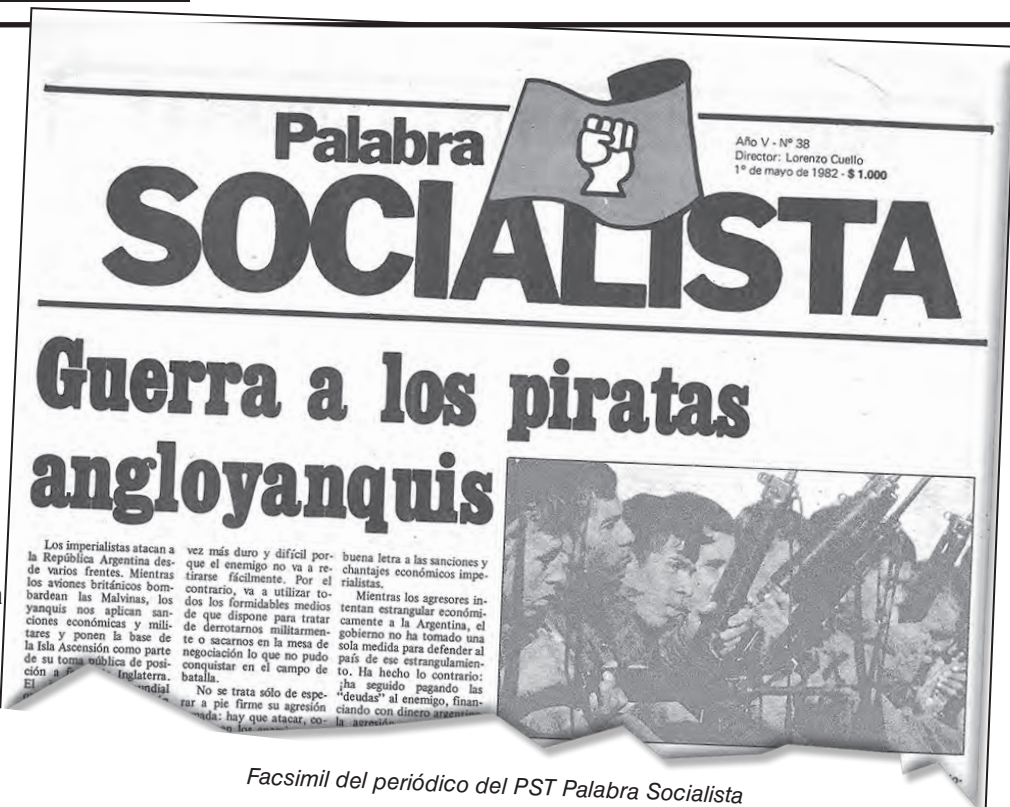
Palabra SOCIALISTA

Año V - Nº 38
Director: Lorenzo Cuello
1º de mayo de 1982 - $ 1.000

Guerra a los piratas angloyanquis

Los imperialistas atacan a la República Argentina desde varios frentes. Mientras los aviones británicos bombardean las Malvinas, los yanquis nos aplican sanciones económicas y militares y ponen la base de la Isla Ascensión como parte de su toma pública de posición a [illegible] Inglaterra. El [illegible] mundial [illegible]

vez más duro y difícil porque el enemigo no va a retirarse fácilmente. Por el contrario, va a utilizar todos los formidables medios de que dispone para tratar de derrotarnos militarmente o sacarnos en la mesa de negociación lo que no pudo conquistar en el campo de batalla.

No se trata sólo de esperar a pie firme su agresión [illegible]mada: hay que atacar, co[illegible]

buena letra a las sanciones y chantajes económicos imperialistas.

Mientras los agresores intentan estrangular económicamente a la Argentina, el gobierno no ha tomado una sola medida para defender al país de ese estrangulamiento. Ha hecho lo contrario: ¡ha seguido pagando las "deudas" al enemigo, financiando con dinero argentin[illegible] la agresión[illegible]

Facsimil del periódico del PST Palabra Socialista